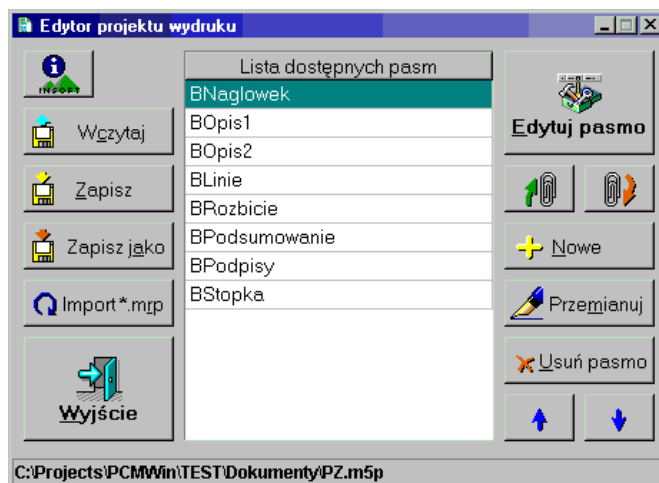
Edytor projektu wydruku

INSOFT

Wczytaj

Zapisz

Zapisz jako

Import*.mrp

Wyjście

| Lista dostępnych pasm |
|---|
| BNaglowek |
| BOpis1 |
| BOpis2 |
| BLinie |
| BRozbicie |
| BPodsumowanie |
| BPodpisy |
| BStopka |

Edytuj pasmo

Nowe

Przemianuj

Usuń pasmo

C:\Projects\PCMWin\TEST\Dokumenty\PZ.m5p